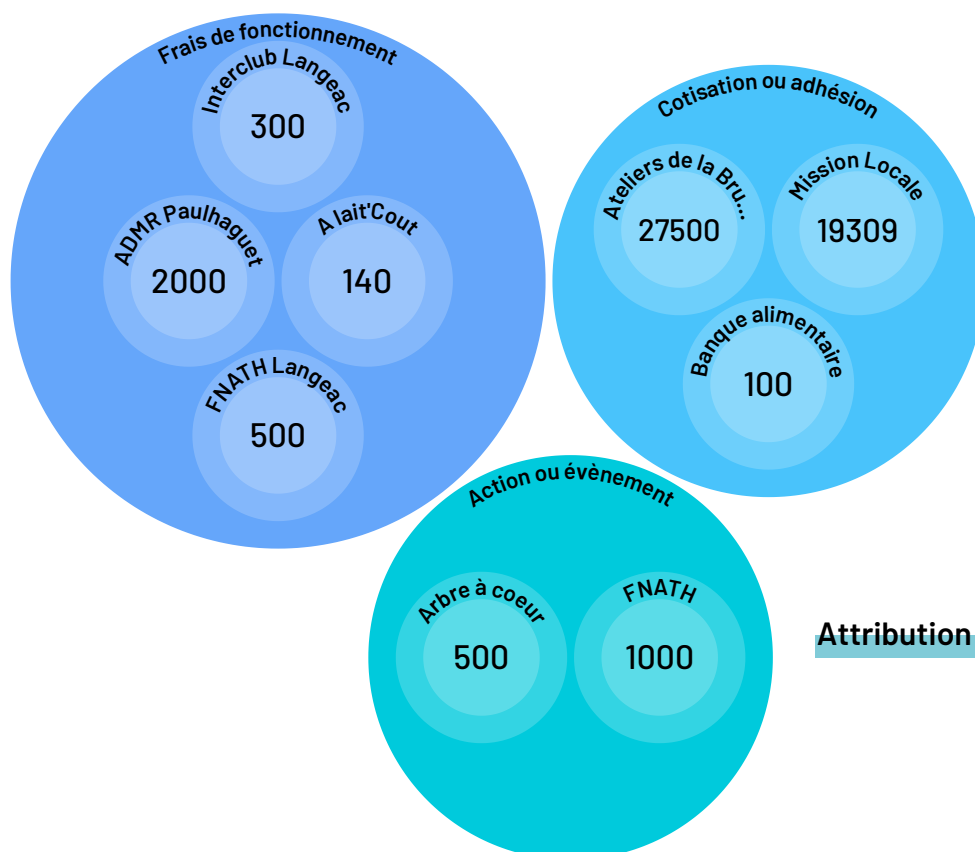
Frais de fonctionnement

Interclub Langeac
300

ADMR Paulhaguet
2000

A lait'Cout
140

FNATH Langeac
500

Cotisation ou adhésion

Ateliers de la Bru...
27500

Mission Locale
19309

Banque alimentaire
100

Action ou évènement

Arbre à coeur
500

FNATH
1000

Attribution